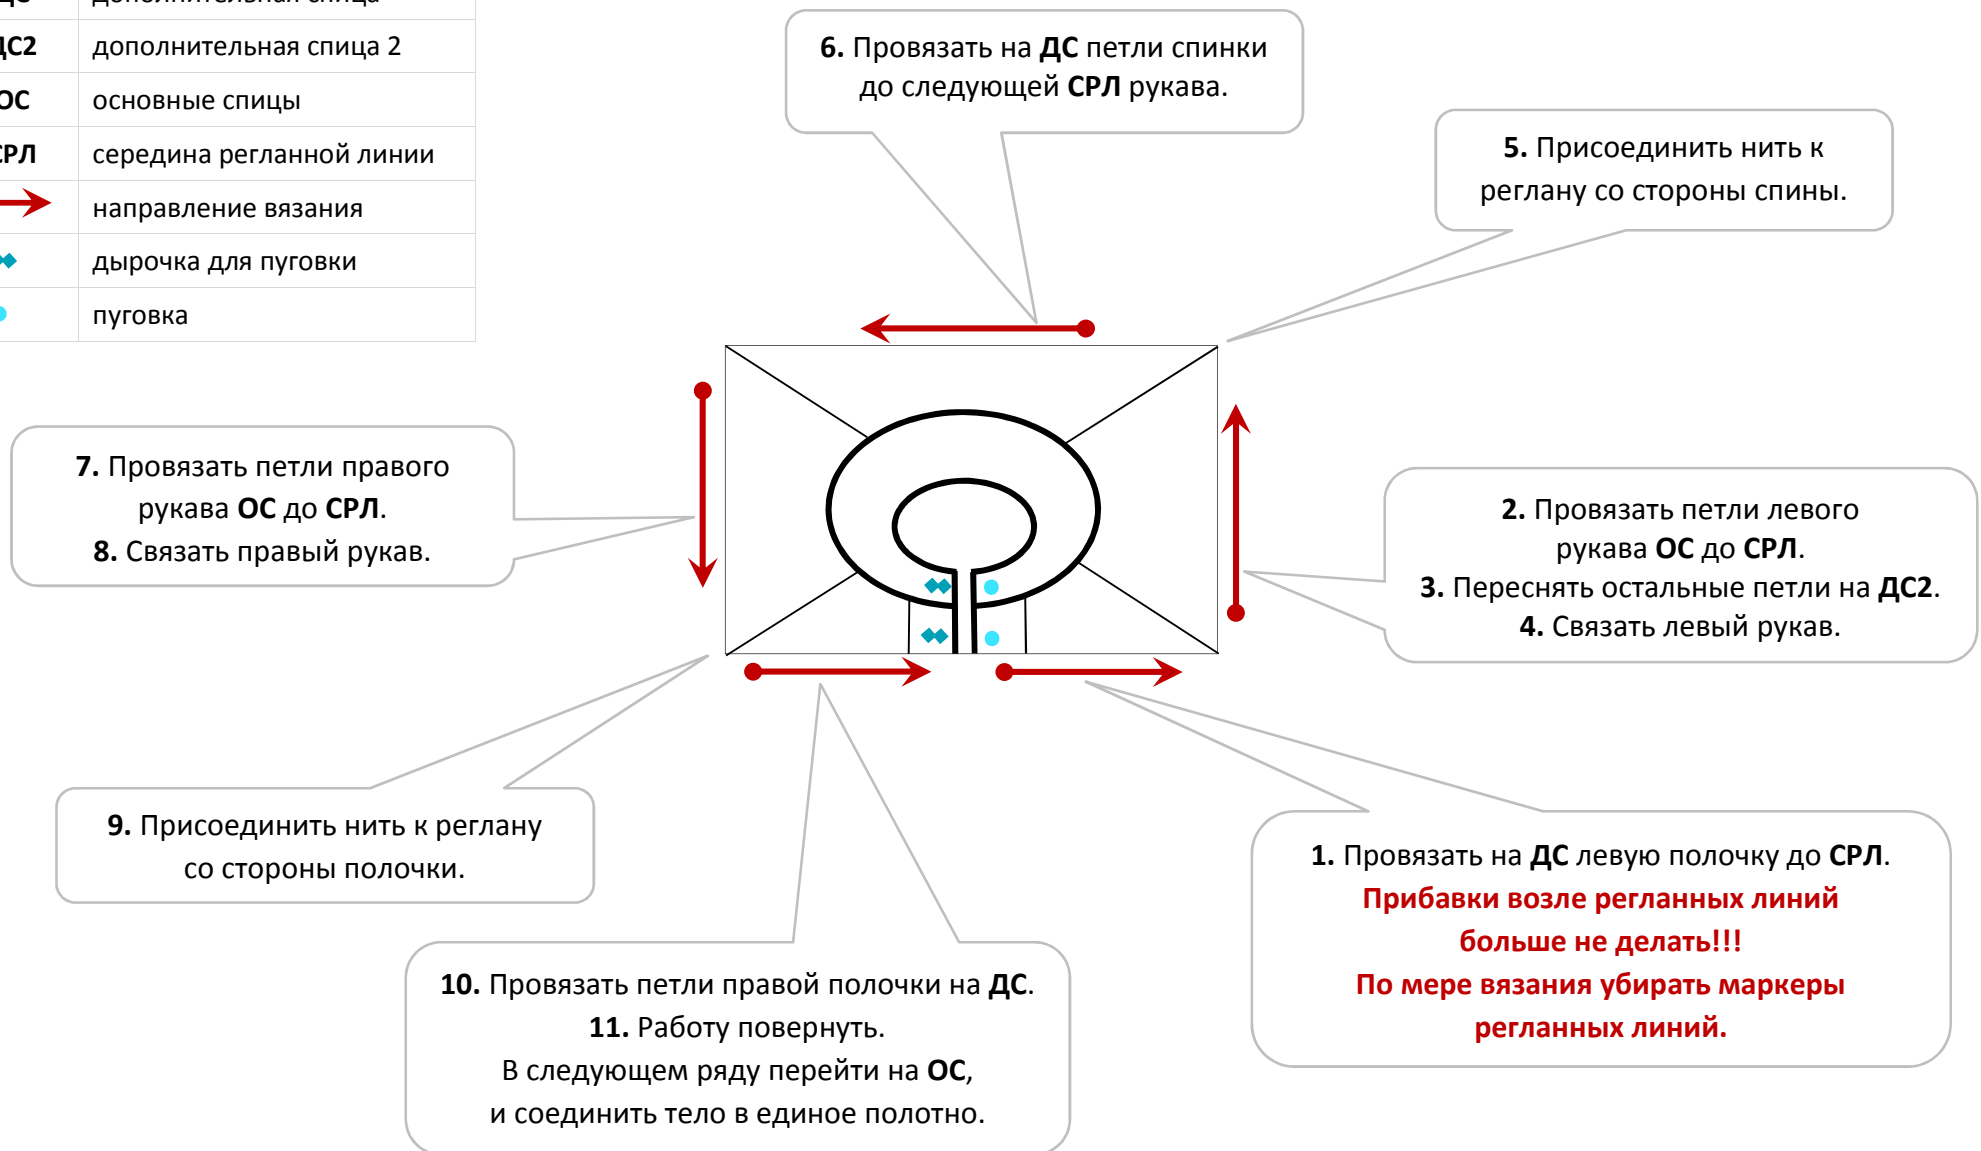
| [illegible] | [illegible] |
|---|---|
| ДС2 | дополнительная спица 2 |
| ОС | основные спицы |
| СРЛ | середина регланной линии |
| | направление вязания |
| | дырочка для пуговки |
| | пуговка |

**6.** Провязать на **ДС** петли спинки до следующей **СРЛ** рукава.

**5.** Присоединить нить к реглану со стороны спины.

**7.** Провязать петли правого рукава **ОС** до **СРЛ**.
**8.** Связать правый рукав.

**2.** Провязать петли левого рукава **ОС** до **СРЛ**.
**3.** Переснять остальные петли на **ДС2**.
**4.** Связать левый рукав.

**9.** Присоединить нить к реглану со стороны полочки.

**1.** Провязать на **ДС** левую полочку до **СРЛ**.
**Прибавки возле регланных линий больше не делать!!!**
**По мере вязания убирать маркеры регланных линий.**

**10.** Провязать петли правой полочки на **ДС**.
**11.** Работу повернуть.
В следующем ряду перейти на **ОС**,
и соединить тело в единое полотно.